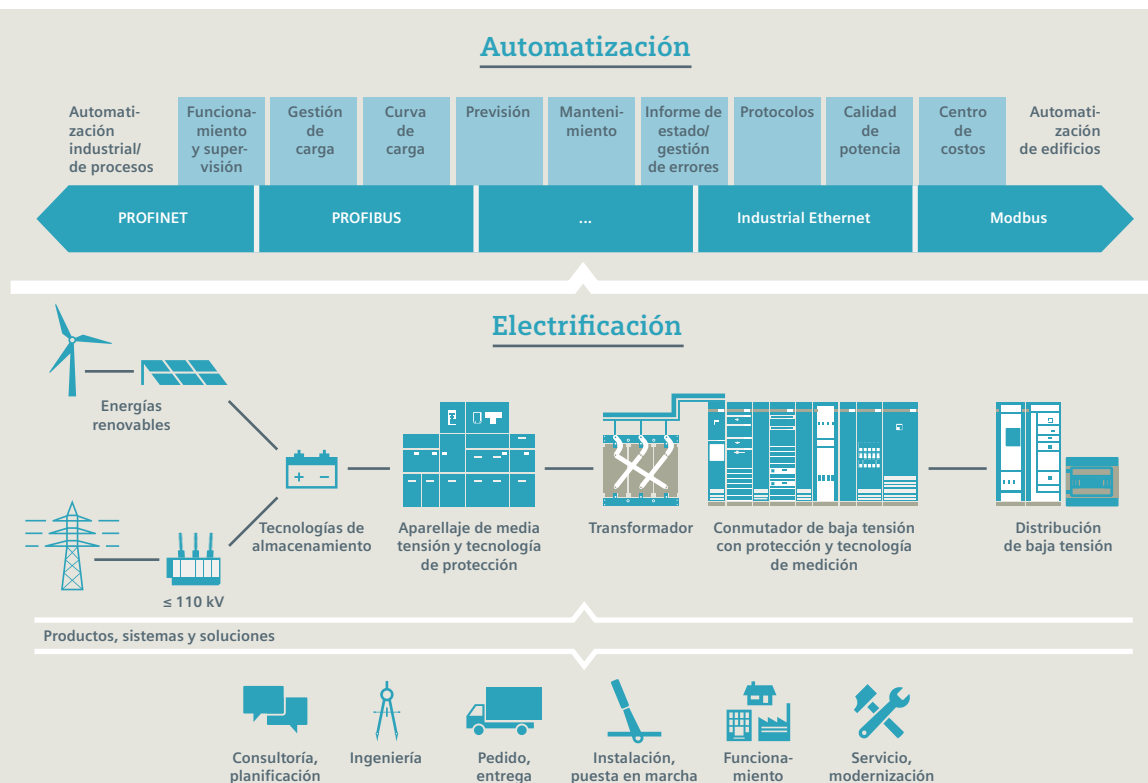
Automatización

Automatización industrial/ de procesos

Funcionamiento y supervisión

Gestión de carga

Curva de carga

Previsión

Mantenimiento

Informe de estado/ gestión de errores

Protocolos

Calidad de potencia

Centro de costos

Automatización de edificios

PROFINET

PROFIBUS

...

Industrial Ethernet

Modbus

Electrificación

Energías renovables

≤ 110 kV

Tecnologías de almacenamiento

Aparellaje de media tensión y tecnología de protección

Transformador

Conmutador de baja tensión con protección y tecnología de medición

Distribución de baja tensión

Productos, sistemas y soluciones

Consultoría, planificación

Ingeniería

Pedido, entrega

Instalación, puesta en marcha

Funcionamiento

Servicio, modernización